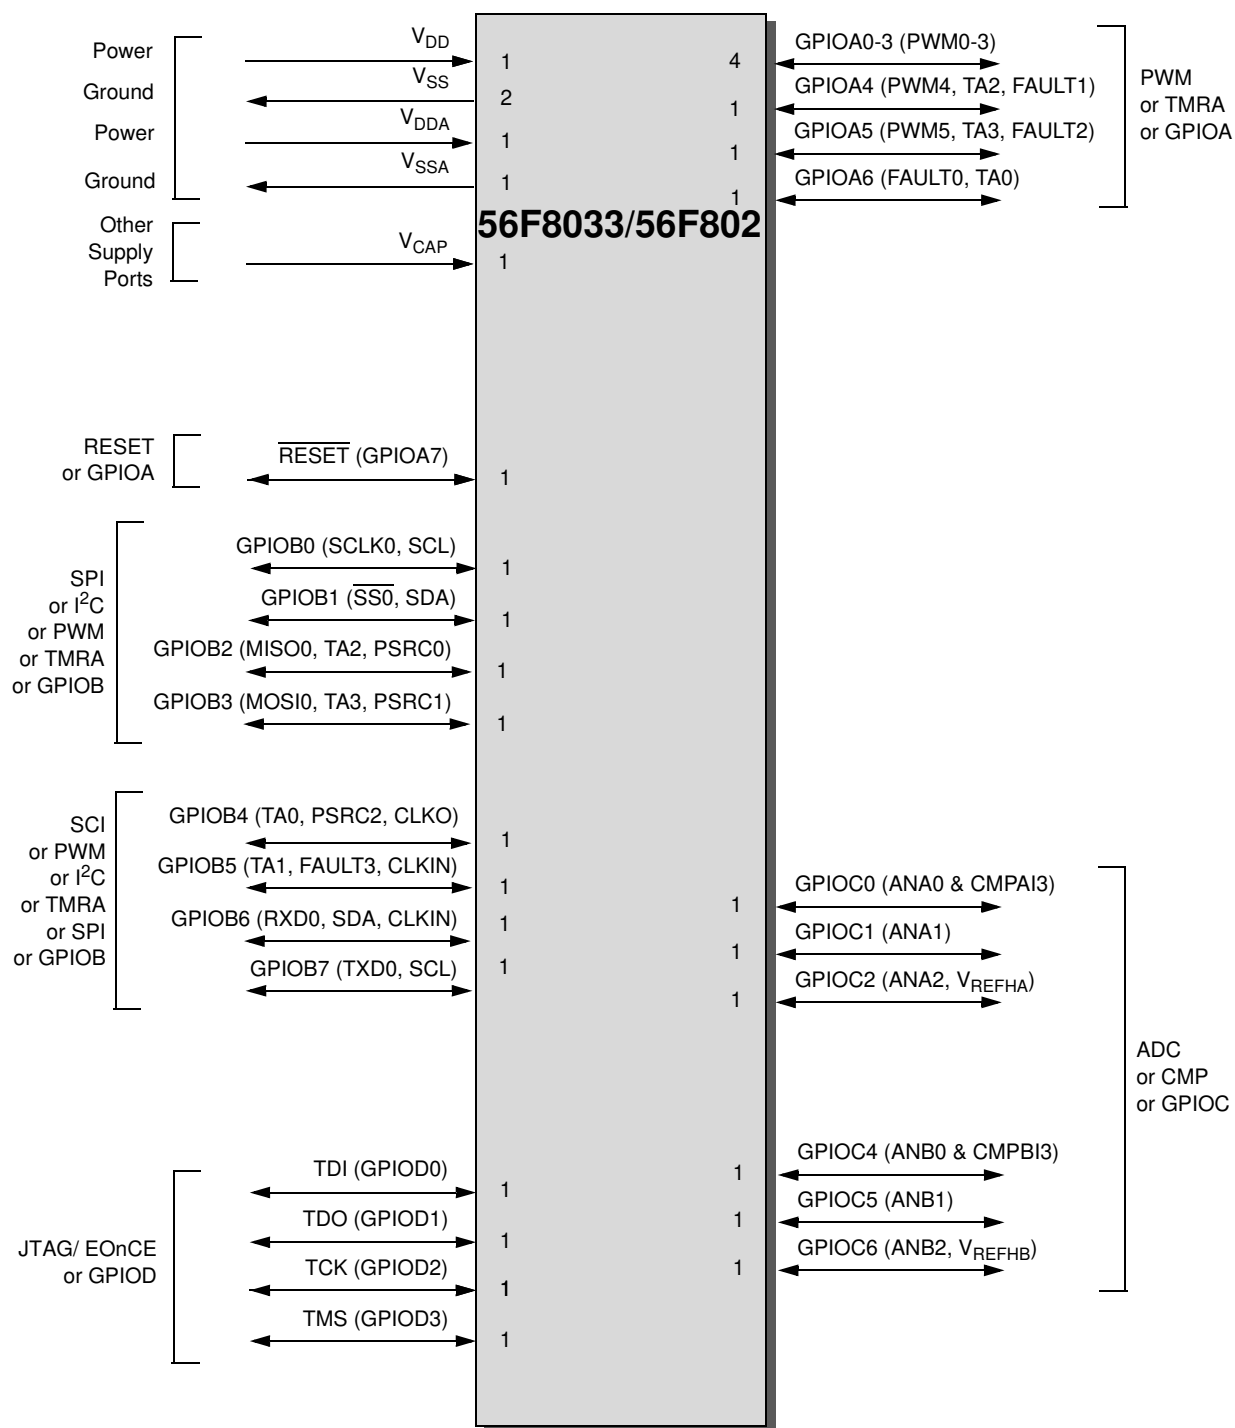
Power
Ground
Power
Ground
Other Supply Ports

$V_{DD}$ 1
$V_{SS}$ 2
$V_{DDA}$ 1
$V_{SSA}$ 1
$V_{CAP}$ 1

GPIOA0-3 (PWM0-3) 4
GPIOA4 (PWM4, TA2, FAULT1) 1
GPIOA5 (PWM5, TA3, FAULT2) 1
GPIOA6 (FAULT0, TA0) 1

PWM or TMRA or GPIOA

56F8033/56F802

RESET or GPIOA
$\overline{\text{RESET}}$ (GPIOA7) 1

SPI or I$^2$C or PWM or TMRA or GPIOB
GPIOB0 (SCLK0, SCL) 1
GPIOB1 ($\overline{\text{SS0}}$, SDA) 1
GPIOB2 (MISO0, TA2, PSRC0) 1
GPIOB3 (MOSI0, TA3, PSRC1) 1

SCI or PWM or I$^2$C or TMRA or SPI or GPIOB
GPIOB4 (TA0, PSRC2, CLKO) 1
GPIOB5 (TA1, FAULT3, CLKIN) 1
GPIOB6 (RXD0, SDA, CLKIN) 1
GPIOB7 (TXD0, SCL) 1

GPIOC0 (ANA0 & CMPAI3) 1
GPIOC1 (ANA1) 1
GPIOC2 (ANA2, $V_{REFHA}$) 1

ADC or CMP or GPIOC

GPIOC4 (ANB0 & CMPBI3) 1
GPIOC5 (ANB1) 1
GPIOC6 (ANB2, $V_{REFHB}$) 1

JTAG/ EOnCE or GPIOD
TDI (GPIOD0) 1
TDO (GPIOD1) 1
TCK (GPIOD2) 1
TMS (GPIOD3) 1